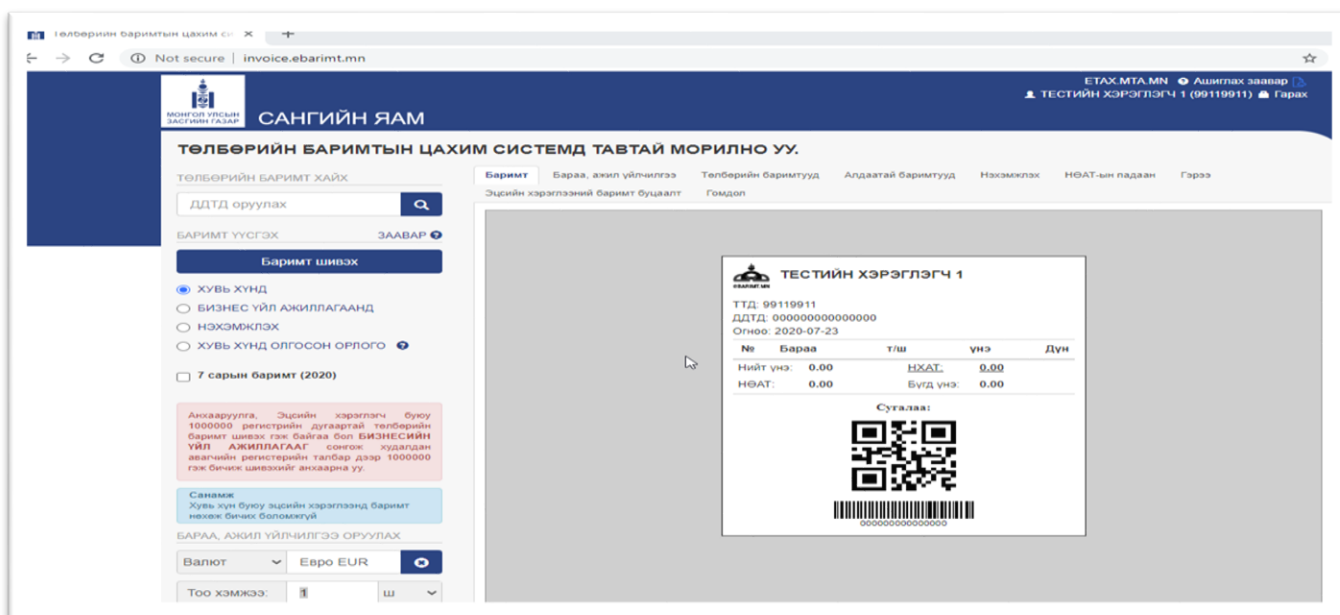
Төлбөрийн баримтын цахим с ×

Not secure | invoice.ebarimt.mn

МОНГОЛ УЛСЫН ЗАСГИЙН ГАЗАР
САНГИЙН ЯАМ

ETAX.MTA.MN Ашиглах заавар
ТЕСТИЙН ХЭРЭГЛЭГЧ 1 (99119911) Гарах

ТӨЛБӨРИЙН БАРИМТЫН ЦАХИМ СИСТЕМД ТАВТАЙ МОРИЛНО УУ.

ТӨЛБӨРИЙН БАРИМТ ХАЙХ
ДДТД оруулах

БАРИМТ ҮҮСГЭХ ЗААВАР
Баримт шивэх
ХУВЬ ХҮН
БИЗНЕС ҮЙЛ АЖИЛЛАГААНД
НЭХЭМЖЛЭХ
ХУВЬ ХҮН ОЛГОСОН ОРЛОГО
7 сарын баримт (2020)

Анхааруулга, Эцсийн хэрэглэгч буюу 1000000 регистрийн дугаартай төлбөрийн баримт шивэх гэж байгаа бол БИЗНЕСИЙН ҮЙЛ АЖИЛЛАГААГ сонгож худалдан авагчийн регистрийн талбар дээр 1000000 гэж бичиж шивэхийг анхаарна уу.

Санамж
Хувь хүн буюу эцсийн хэрэглэгчид баримт нөхөж бичих боломжгүй

БАРАА, АЖИЛ ҮЙЛЧИЛГЭЭ ОРУУЛАХ
Валют | Евро EUR
Тоо хэмжээ: 1 | ш

Баримт | Бараа, ажил үйлчилгээ | Төлбөрийн баримтууд | Алдаатай баримтууд | Нэхэмжлэх | НӨАТ-ын падаан | Гэрээ
Эцсийн хэрэглэгчийн баримт буцаалт | Гомдол

EBARIMT.MN
ТЕСТИЙН ХЭРЭГЛЭГЧ 1
ТТД: 99119911
ДДТД: 000000000000000
Огноо: 2020-07-23

| № | Бараа | т/ш | үнэ | Дүн |
|---|---|---|---|---|

Нийт үнэ: 0.00 НХАТ: 0.00
НӨАТ: 0.00 Бүгд үнэ: 0.00

Сугалаа:

000000000000000